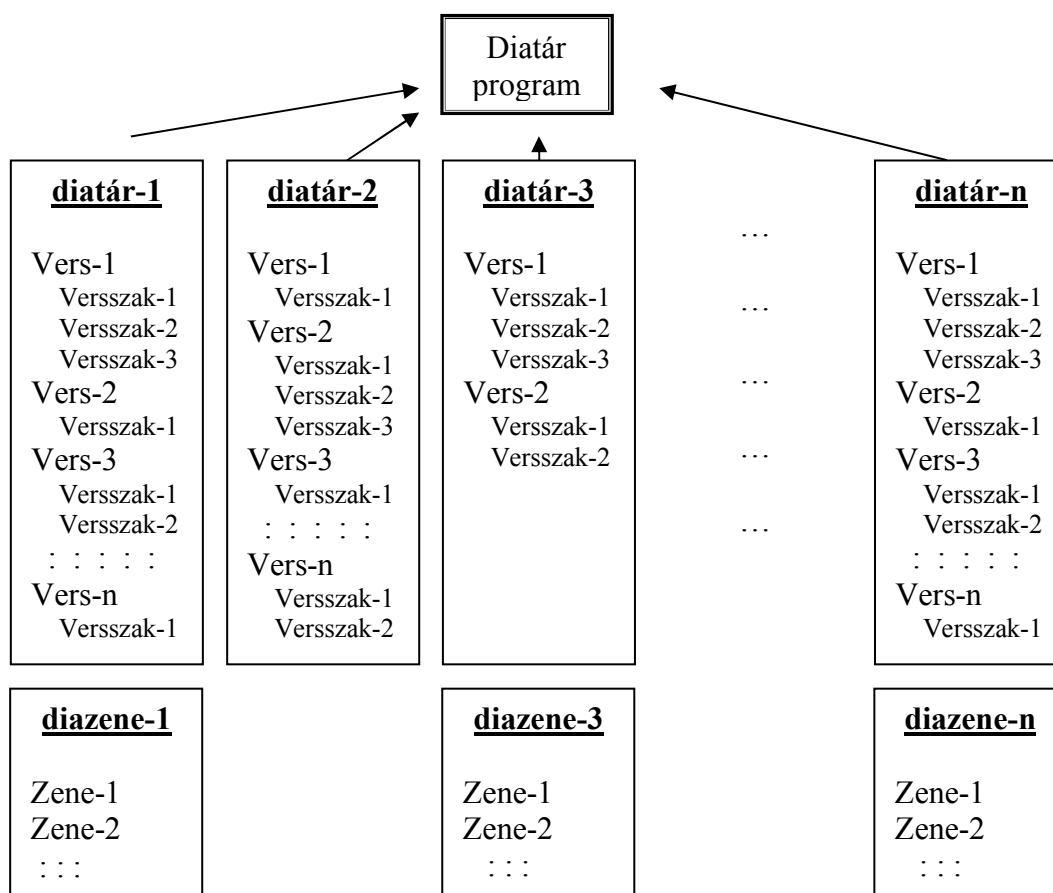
Diatár program

diatár-1

Vers-1
Versszak-1
Versszak-2
Versszak-3
Vers-2
Versszak-1
Vers-3
Versszak-1
Versszak-2
: : : : :
Vers-n
Versszak-1

diatár-2

Vers-1
Versszak-1
Vers-2
Versszak-1
Versszak-2
Versszak-3
Vers-3
Versszak-1
: : : : :
Vers-n
Versszak-1
Versszak-2

diatár-3

Vers-1
Versszak-1
Versszak-2
Versszak-3
Vers-2
Versszak-1
Versszak-2

…
…
…
…
…

diatár-n

Vers-1
Versszak-1
Versszak-2
Versszak-3
Vers-2
Versszak-1
Vers-3
Versszak-1
Versszak-2
: : : : :
Vers-n
Versszak-1

diazene-1

Zene-1
Zene-2
: : :

diazene-3

Zene-1
Zene-2
: : :

diazene-n

Zene-1
Zene-2
: : :